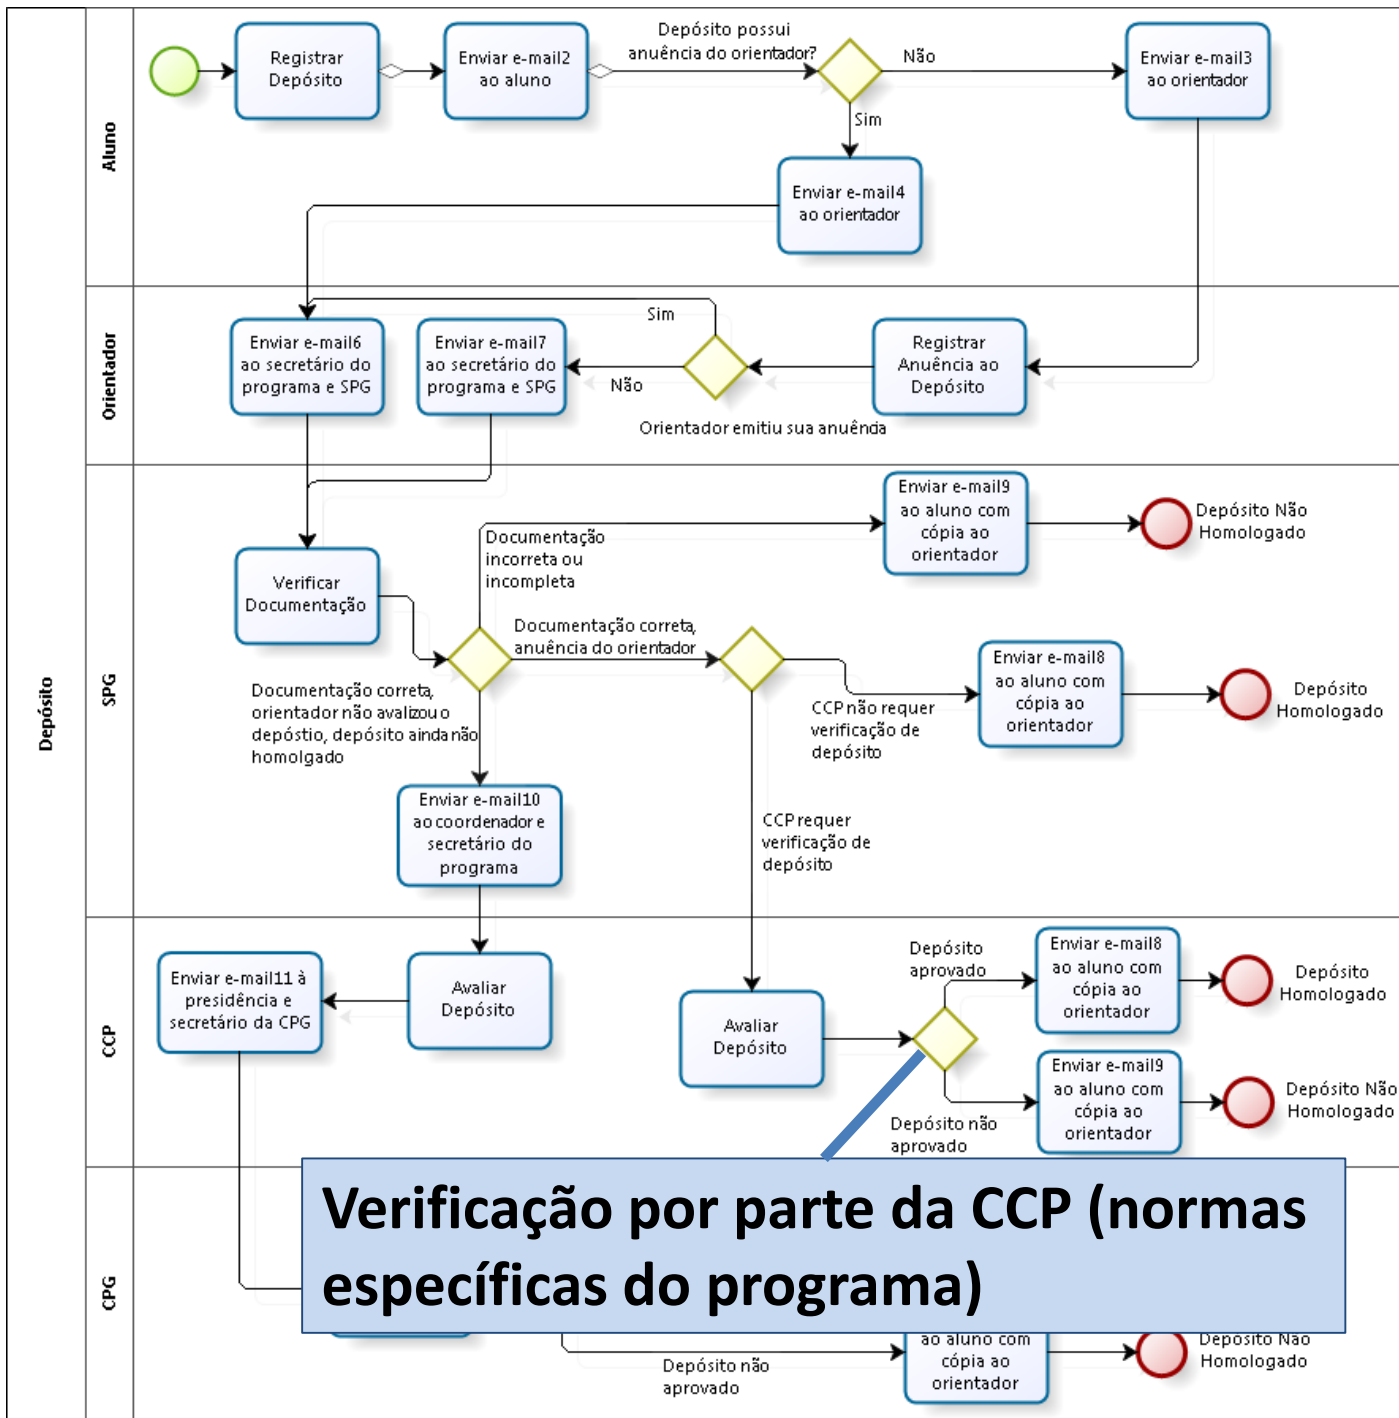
Depósito

Aluno

Registrar Depósito

Enviar e-mail2 ao aluno

Depósito possui anuência do orientador?

Não

Enviar e-mail3 ao orientador

Sim

Enviar e-mail4 ao orientador

Orientador

Enviar e-mail6 ao secretário do programa e SPG

Enviar e-mail7 ao secretário do programa e SPG

Sim

Não

Registrar Anuência ao Depósito

Orientador emitiu sua anuênda

SPG

Enviar e-mail9 ao aluno com cópia ao orientador

Depósito Não Homologado

Documentação incorreta ou incompleta

Verificar Documentação

Documentação correta, anuência do orientador

Enviar e-mail8 ao aluno com cópia ao orientador

Depósito Homologado

CCP não requer verificação de depósito

Documentação correta, orientador não avalizou o depóstio, depósito ainda não homolgado

Enviar e-mail10 ao coordenador e secretário do programa

CCP requer verificação de depósito

CCP

Enviar e-mail11 à presidência e secretário da CPG

Avaliar Depósito

Depósito aprovado

Enviar e-mail8 ao aluno com cópia ao orientador

Depósito Homologado

Avaliar Depósito

Enviar e-mail9 ao aluno com cópia ao orientador

Depósito Não Homologado

Depósito não aprovado

CPG

Verificação por parte da CCP (normas específicas do programa)

ao aluno com cópia ao orientador

Depósito Não Homologado

Depósito não aprovado